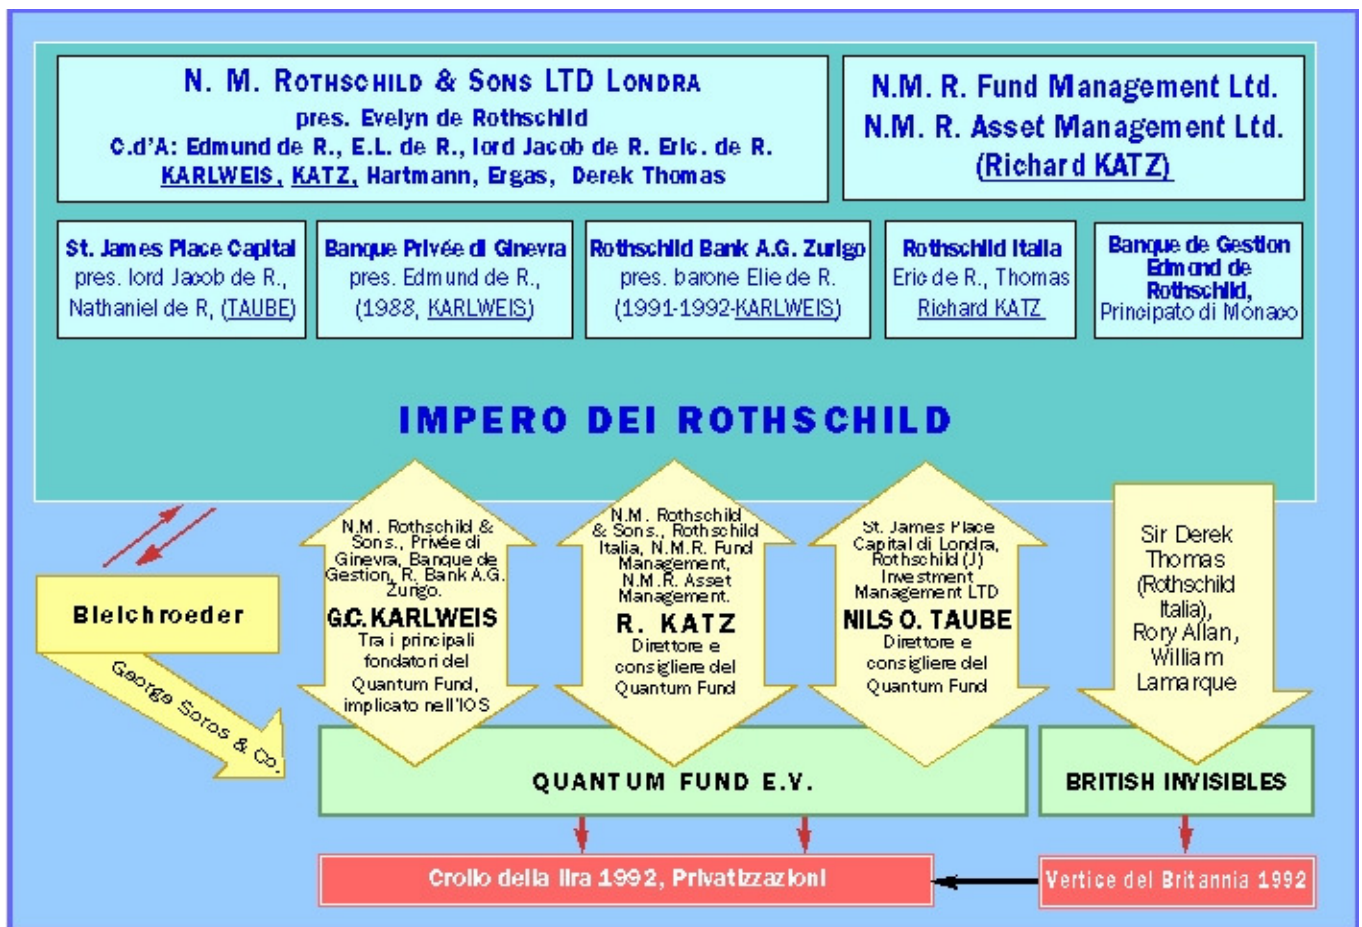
N. M. Rothschild & Sons LTD Londra
pres. Evelyn de Rothschild
C.d'A: Edmund de R., E.L. de R., lord Jacob de R. Eric. de R. KARLWEIS, KATZ, Hartmann, Ergas, Derek Thomas

N.M. R. Fund Management Ltd.
N.M. R. Asset Management Ltd.
(Richard KATZ)

St. James Place Capital
pres. lord Jacob de R., Nathaniel de R, (TAUBE)

Banque Privée di Ginevra
pres. Edmund de R., (1988, KARLWEIS)

Rothschild Bank A.G. Zurigo
pres. barone Elie de R. (1991-1992-KARLWEIS)

Rothschild Italia
Eric de R., Thomas Richard KATZ

Banque de Gestion Edmond de Rothschild,
Principato di Monaco

IMPERO DEI ROTHSCHILD

Bleichroeder

George Soros & Co.

N.M. Rothschild & Sons., Privée di Ginevra, Banque de Gestion, R. Bank A.G. Zurigo.
G.C. KARLWEIS
Tra i principali fondatori del Quantum Fund, implicato nell'IOS

N.M. Rothschild & Sons., Rothschild Italia, N.M.R. Fund Management, N.M.R. Asset Management.
R. KATZ
Direttore e consigliere del Quantum Fund

St. James Place Capital di Londra, Rothschild (J) Investment Management LTD
NILS O. TAUBE
Direttore e consigliere del Quantum Fund

Sir Derek Thomas (Rothschild Italia), Rory Allan, William Lamarque

QUANTUM FUND E.V.

BRITISH INVISIBLES

Crollo della lira 1992, Privatizzazioni

Vertice del Britannia 1992